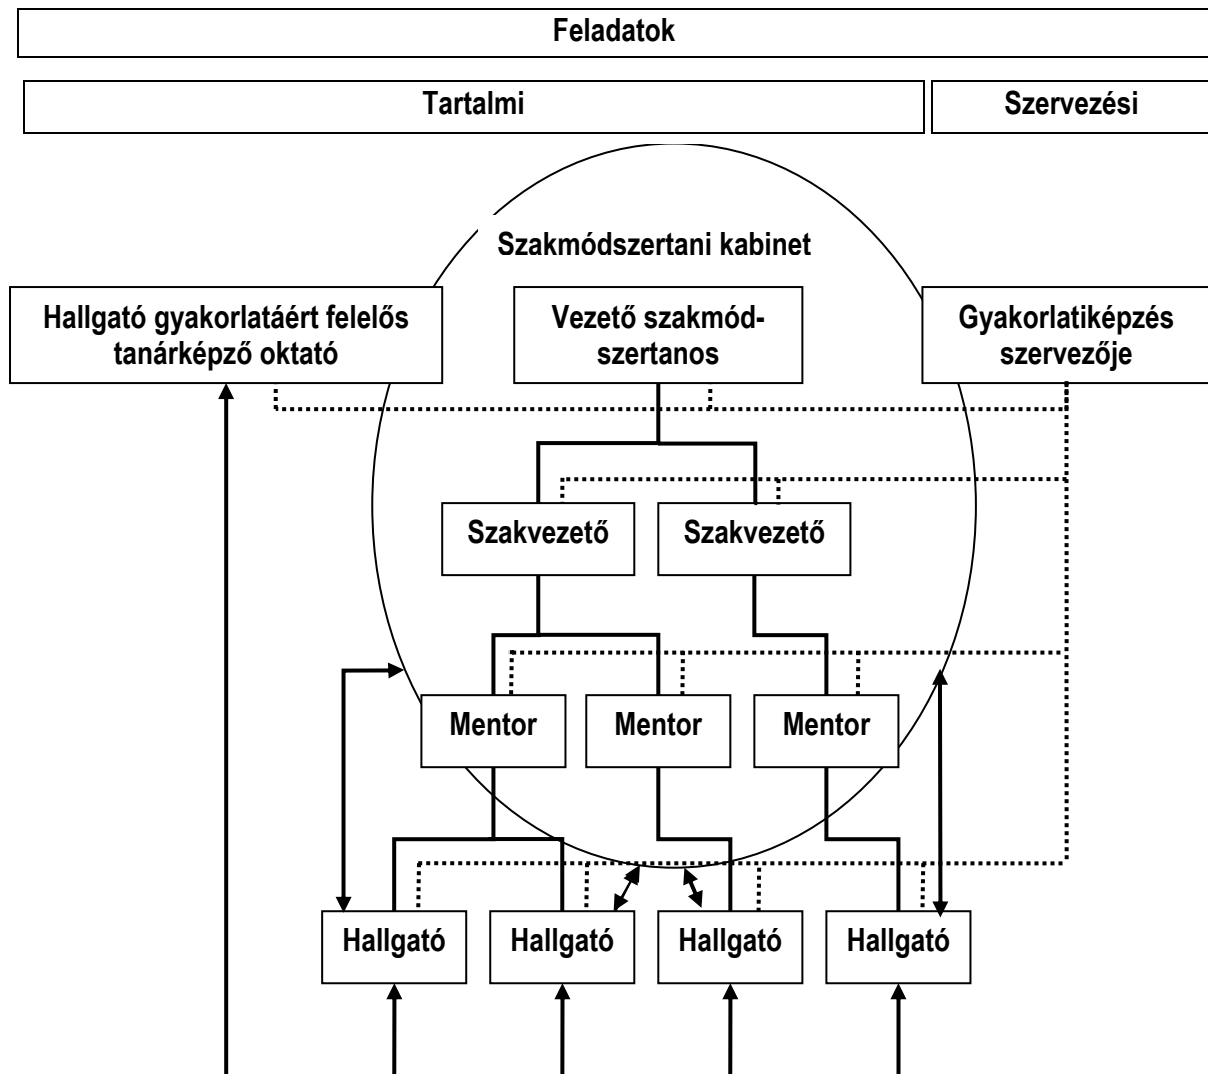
Feladatok

Tartalmi

Szervezési

Szakmódszertani kabinet

Hallgató gyakorlatáért felelős tanárképző oktató

Vezető szakmódszertanos

Gyakorlatiképzés szervezője

Szakvezető

Szakvezető

Mentor

Mentor

Mentor

Hallgató

Hallgató

Hallgató

Hallgató